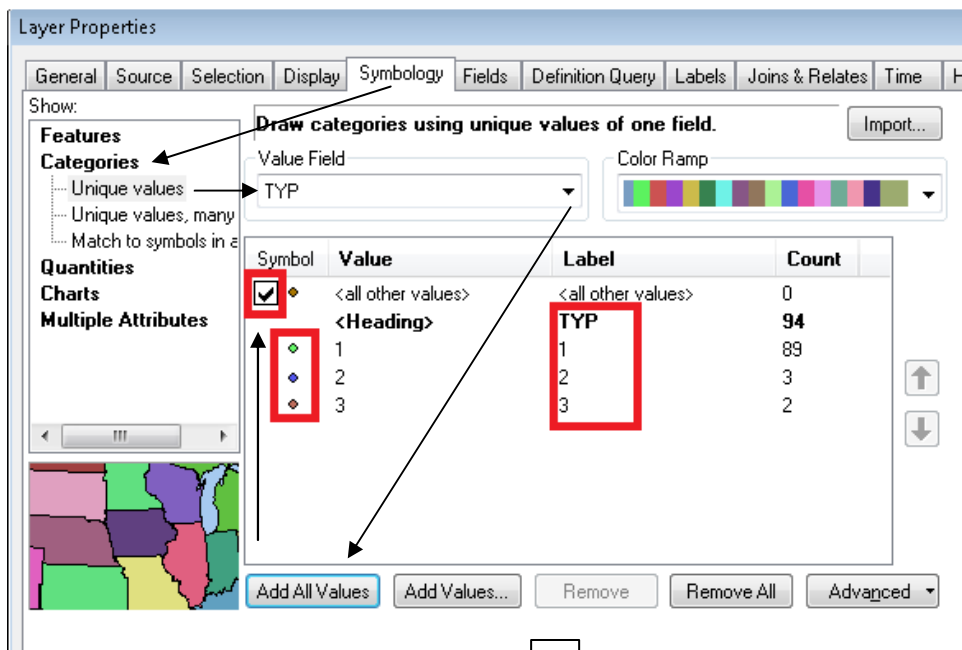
Layer Properties

General | Source | Selection | Display | Symbology | Fields | Definition Query | Labels | Joins & Relates | Time | H

Show:
Features
Categories
Unique values
Unique values, many
Match to symbols in a
Quantities
Charts
Multiple Attributes

Draw categories using unique values of one field.

Import...

Value Field
TYP

Color Ramp

| Symbol | Value | Label | Count |
|---|---|---|---|
| | <all other values> | <all other values> | 0 |
| | <Heading> | TYP | 94 |
| | 1 | 1 | 89 |
| | 2 | 2 | 3 |
| | 3 | 3 | 2 |

Add All Values | Add Values... | Remove | Remove All | Advanced